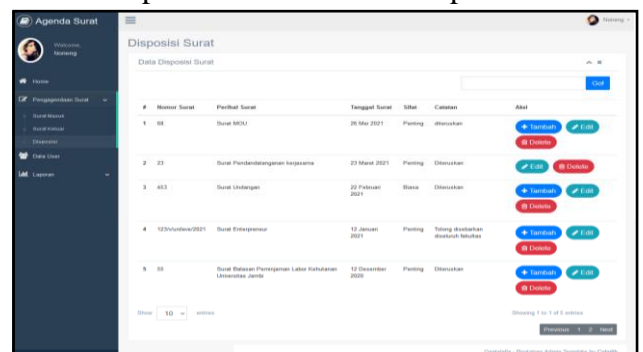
Agenda Surat

Welcome, Noneng

Home

Pengagendaan Surat

Surat Masuk

Surat Keluar

Disposisi

Data User

Laporan

Noneng

Disposisi Surat

Data Disposisi Surat

Go!

| # | Nomor Surat | Perihal Surat | Tanggal Surat | Sifat | Catatan | Aksi |
|---|---|---|---|---|---|---|
| 1 | 88 | Surat MOU | 26 Mei 2021 | Penting | diteruskan | Tambah Edit Delete |
| 2 | 23 | Surat Pendandatanganan kerjasama | 23 Maret 2021 | Penting | Diteruskan | Edit Delete |
| 3 | 453 | Surat Undangan | 22 Februari 2021 | Biasa | Diteruskan | Tambah Edit Delete |
| 4 | 123/viu/dew/2021 | Surat Enterprenur | 12 Januari 2021 | Penting | Tolong disebarkan diseluruh fakultas | Tambah Edit Delete |
| 5 | 55 | Surat Balasan Peminjaman Labor Kehutanan Universitas Jambi | 12 Desember 2020 | Penting | Diteruskan | Tambah Edit Delete |

Show 10 entries

Showing 1 to 1 of 5 entries

Previous 1 2 Next

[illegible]